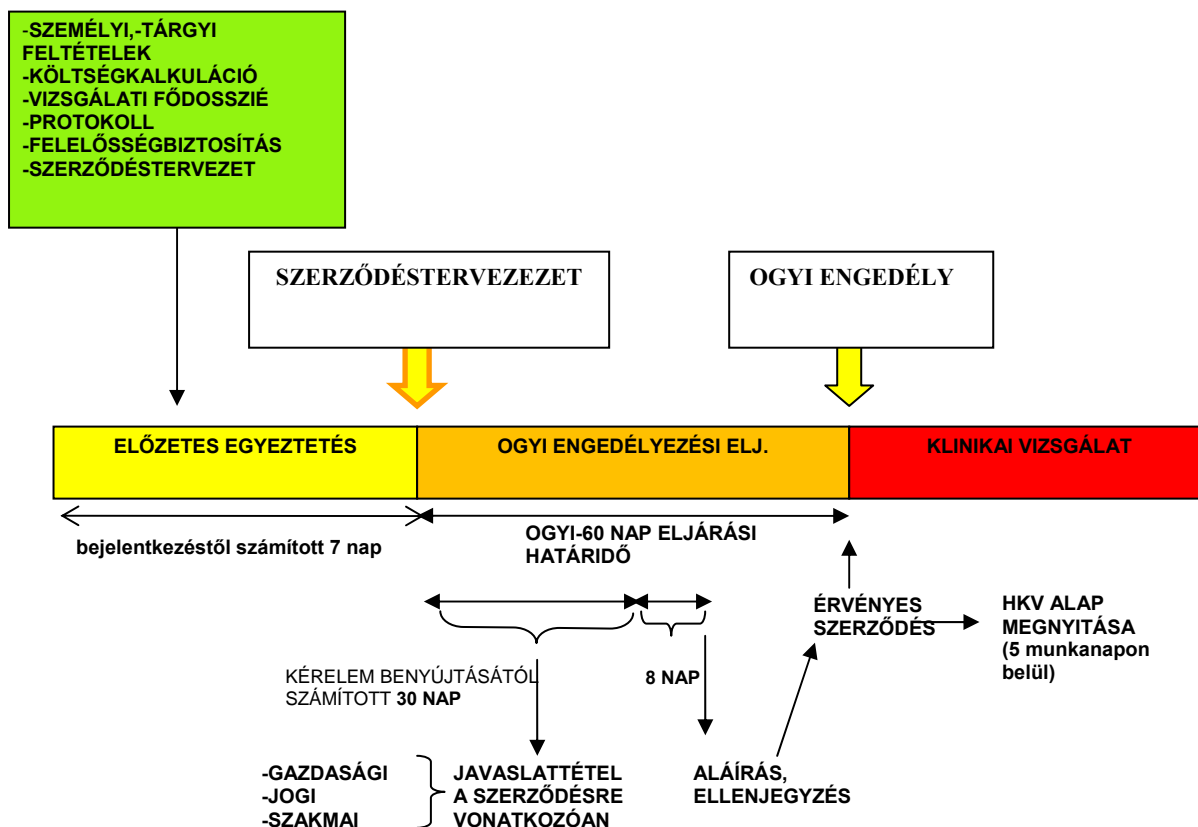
-SZEMÉLYI,-TÁRGYI FELTÉTELEK
-KÖLTSÉGKALKULÁCIÓ
-VIZSGÁLATI FŐDOSSZIÉ
-PROTOKOLL
-FELELŐSSÉGBIZTOSÍTÁS
-SZERZŐDÉSTERVEZET

SZERZŐDÉSTERVEZEZET

OGYI ENGEDÉLY

ELŐZETES EGYEZTETÉS

OGYI ENGEDÉLYEZÉSI ELJ.

KLINIKAI VIZSGÁLAT

bejelentkezéstől számított 7 nap

OGYI-60 NAP ELJÁRÁSI HATÁRIDŐ

ÉRVÉNYES SZERZŐDÉS

HKV ALAP MEGNYITÁSA (5 munkanapon belül)

KÉRELEM BENYÚJTÁSÁTÓL SZÁMÍTOTT 30 NAP

8 NAP

-GAZDASÁGI
-JOGI
-SZAKMAI

JAVASLATTÉTEL A SZERZŐDÉSRE VONATKOZÓAN

ALÁÍRÁS, ELLENJEGYZÉS